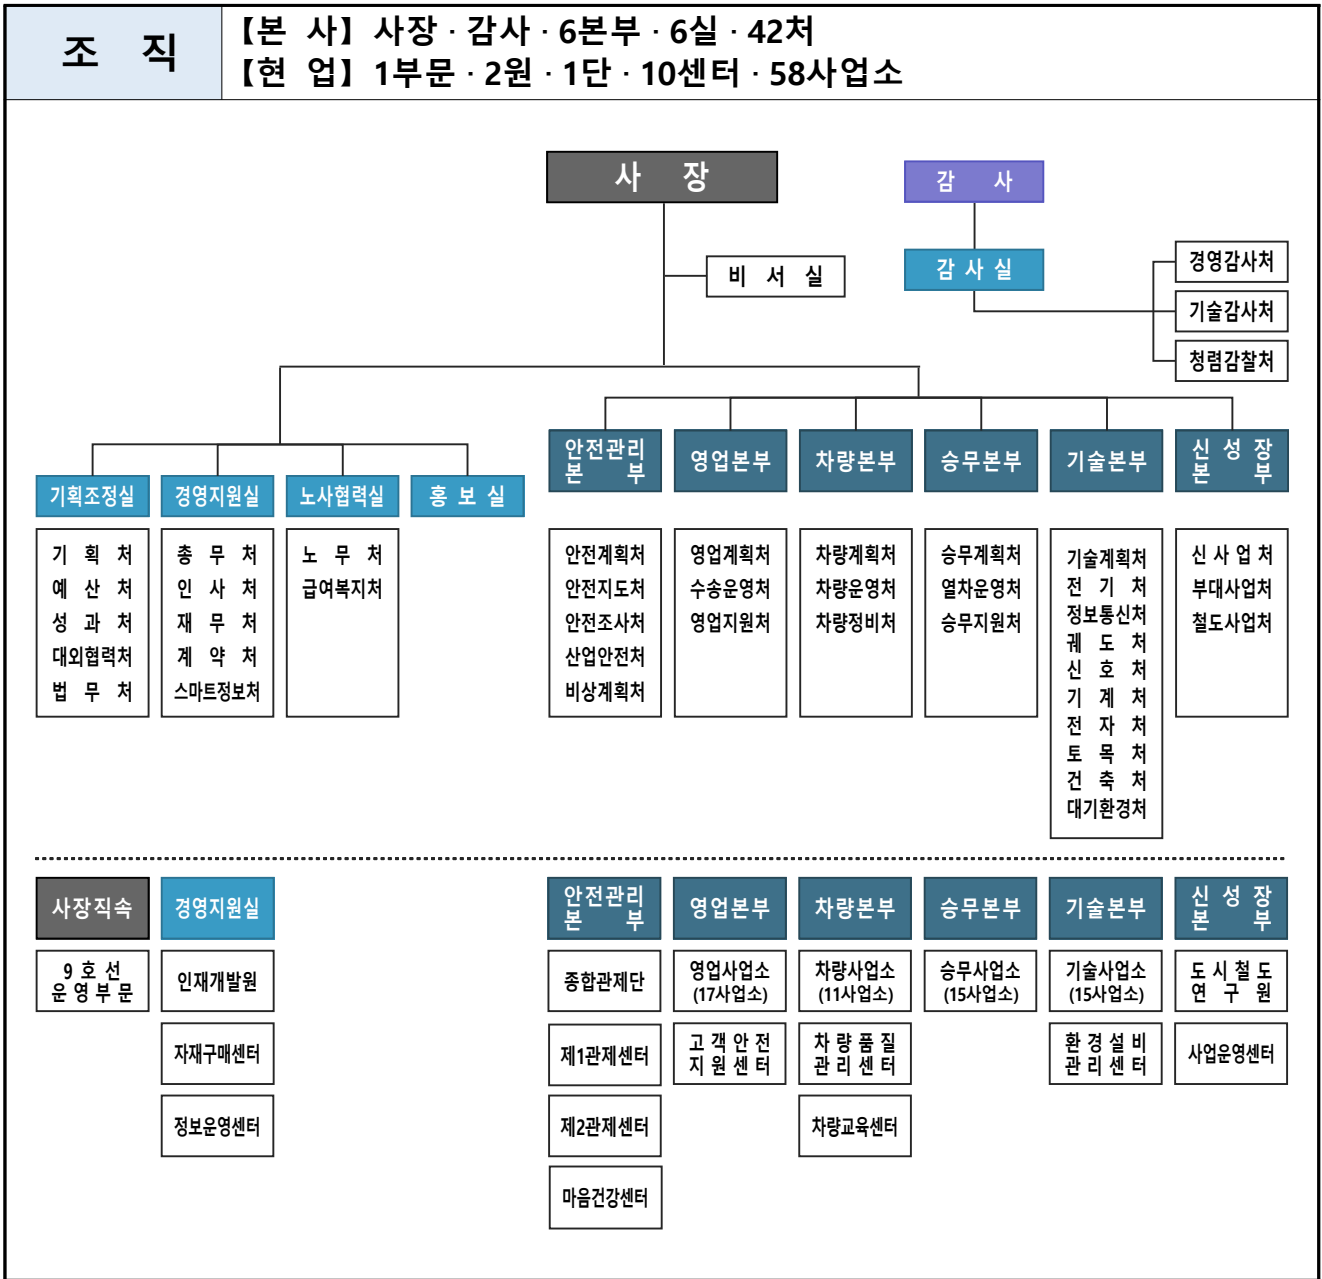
조 직

【본 사】 사장 · 감사 · 6본부 · 6실 · 42처
【현 업】 1부문 · 2원 · 1단 · 10센터 · 58사업소

사 장

감 사

비 서 실

감 사 실

경영감사처
기술감사처
청렴감찰처

기획조정실
기 획 처
예 산 처
성 과 처
대외협력처
법 무 처

경영지원실
총 무 처
인 사 처
재 무 처
계 약 처
스마트정보처

노사협력실
노 무 처
급여복지처

홍 보 실

안전관리본부
안전계획처
안전지도처
안전조사처
산업안전처
비상계획처

영업본부
영업계획처
수송운영처
영업지원처

차량본부
차량계획처
차량운영처
차량정비처

승무본부
승무계획처
열차운영처
승무지원처

기술본부
기술계획처
전 기 처
정보통신처
궤 도 처
신 호 처
기 계 처
전 자 처
토 목 처
건 축 처
대기환경처

신성장본부
신 사 업 처
부대사업처
철도사업처

사장직속
9호선 운영부문

경영지원실
인재개발원
자재구매센터
정보운영센터

안전관리본부
종합관제단
제1관제센터
제2관제센터
마음건강센터

영업본부
영업사업소 (17사업소)
고객안전 지원센터

차량본부
차량사업소 (11사업소)
차량품질 관리센터
차량교육센터

승무본부
승무사업소 (15사업소)

기술본부
기술사업소 (15사업소)
환경설비 관리센터

신성장본부
도시철도 연구원
사업운영센터